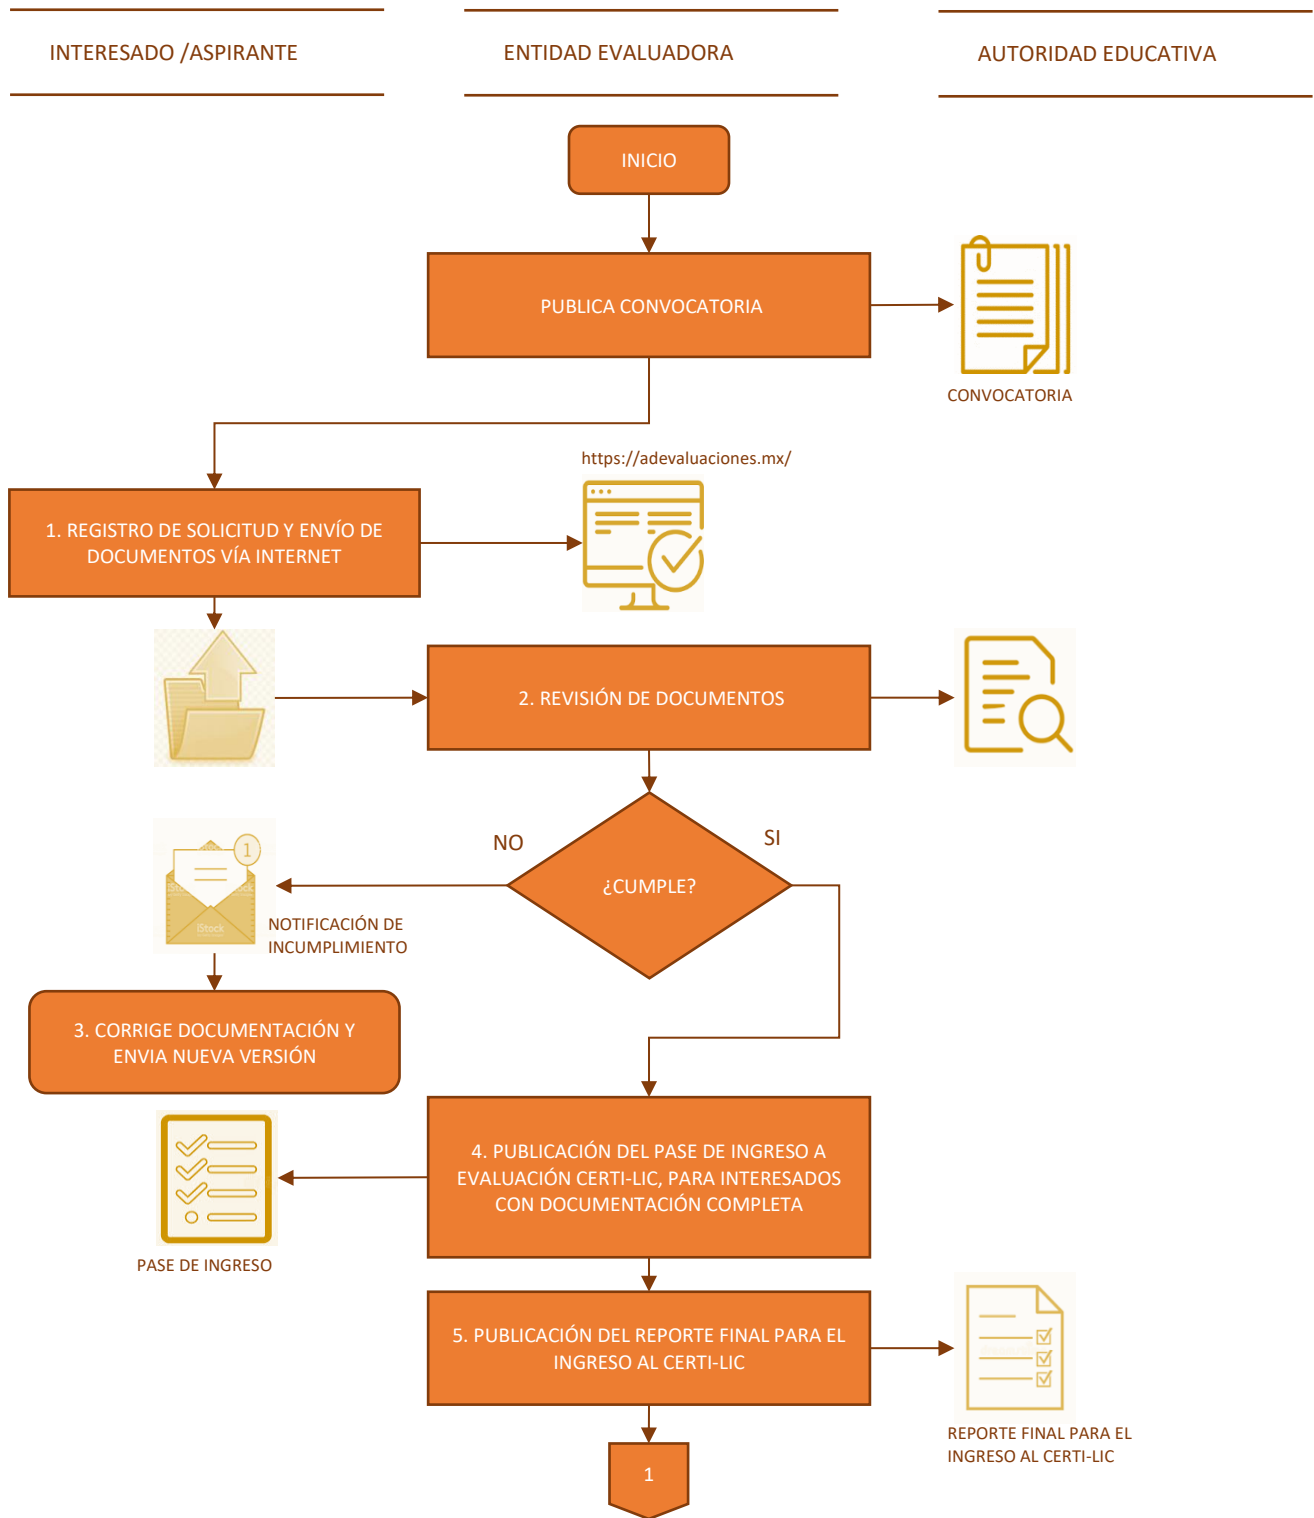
INTERESADO /ASPIRANTE

ENTIDAD EVALUADORA

AUTORIDAD EDUCATIVA

INICIO

PUBLICA CONVOCATORIA

CONVOCATORIA

https://adevaluaciones.mx/

1. REGISTRO DE SOLICITUD Y ENVÍO DE DOCUMENTOS VÍA INTERNET

2. REVISIÓN DE DOCUMENTOS

NO

SI

¿CUMPLE?

iStock

NOTIFICACIÓN DE INCUMPLIMIENTO

3. CORRIGE DOCUMENTACIÓN Y ENVIA NUEVA VERSIÓN

4. PUBLICACIÓN DEL PASE DE INGRESO A EVALUACIÓN CERTI-LIC, PARA INTERESADOS CON DOCUMENTACIÓN COMPLETA

PASE DE INGRESO

5. PUBLICACIÓN DEL REPORTE FINAL PARA EL INGRESO AL CERTI-LIC

REPORTE FINAL PARA EL INGRESO AL CERTI-LIC

1